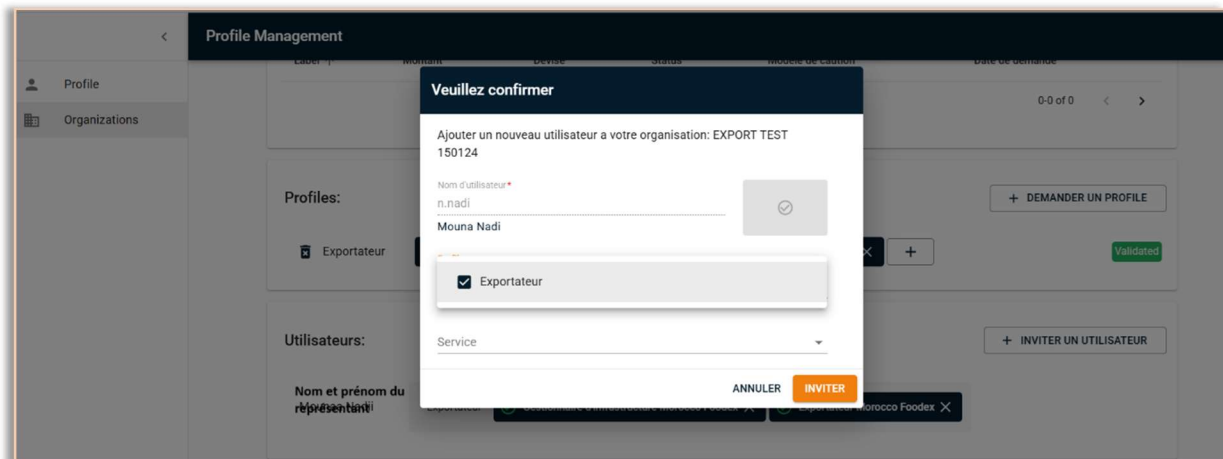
Profile Management

Profile

Organizations

Veuillez confirmer

0-0 of 0

Ajouter un nouveau utilisateur a votre organisation: EXPORT TEST 150124

Nom d'utilisateur*

n.nadi

Mouna Nadi

Profiles:

+ DEMANDER UN PROFILE

Exportateur

Exportateur

Validated

Utilisateurs:

Service

+ INVITER UN UTILISATEUR

Nom et prénom du représentant

ANNULER

INVITER

Exportateur

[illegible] Morocco Foodex

Exportateur Morocco Foodex